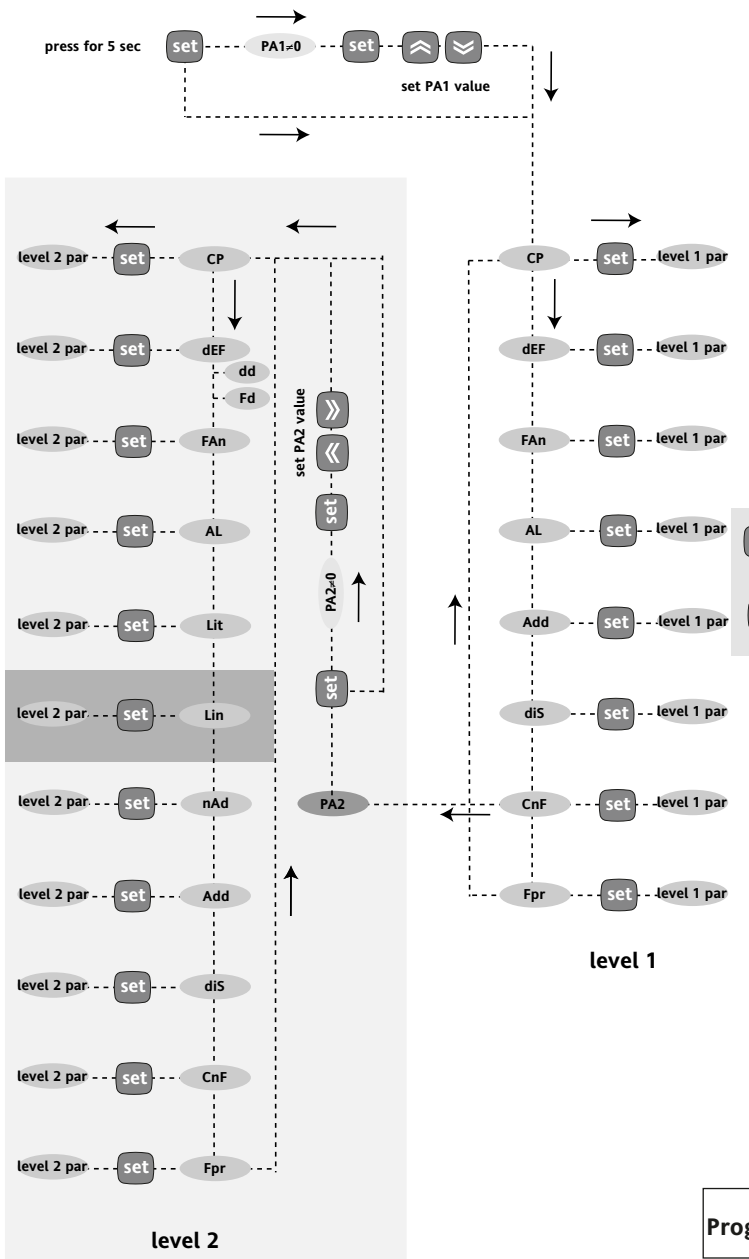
press for 5 sec set PA1≠0 set

set PA1 value

level 2 par set CP
level 2 par set dEF
dd
Fd
level 2 par set FAn
level 2 par set AL
level 2 par set Lit
level 2 par set Lin
level 2 par set nAd
level 2 par set Add
level 2 par set diS
level 2 par set CnF
level 2 par set Fpr

set PA2 value
set
PA2≠0
set
PA2

CP set level 1 par
dEF set level 1 par
FAn set level 1 par
AL set level 1 par
Add set level 1 par
diS set level 1 par
CnF set level 1 par
Fpr set level 1 par

level 1

level 2

Prog